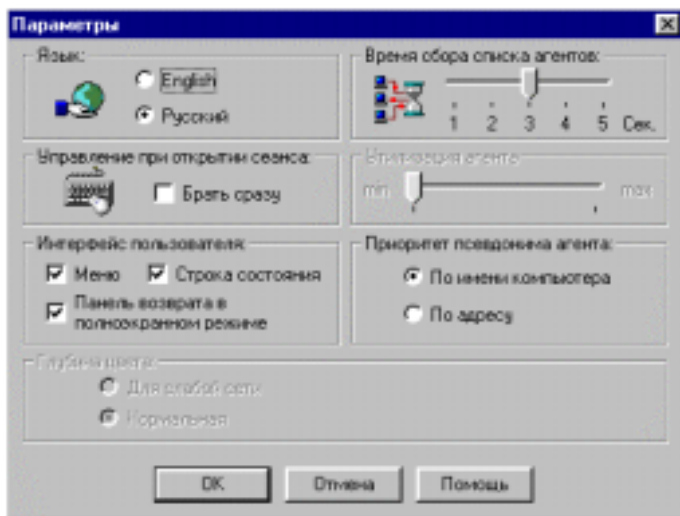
Параметры

Язык:
English
Русский

Время сбора списка агентов:
1 2 3 4 5 Сек.

Управление при открытии сеанса:
Брать сразу

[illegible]
min max

Интерфейс пользователя
Меню
Строка состояния
Панель возврата в полноэкранном режиме

Приоритет псевдонима агента:
По имени компьютера
По адресу

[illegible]
Для слабой сети
Нормальная

OK
Отмена
Помощь